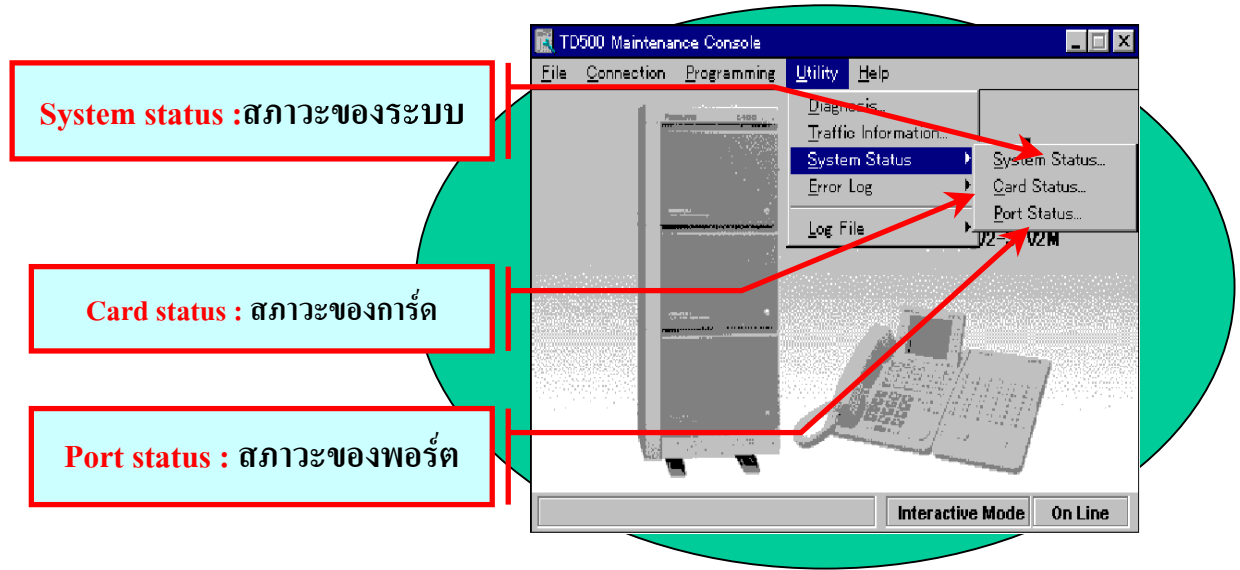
System status :สภาวะของระบบ

Card status : สภาวะของการ์ด

Port status : สภาวะของพอร์ต

TD500 Maintenance Console

File Connection Programming Utility Help

Diagnosis...
Traffic Information...
System Status
Error Log
Log File

System Status...
Card Status...
Port Status...

02-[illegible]02M

Interactive Mode
On Line